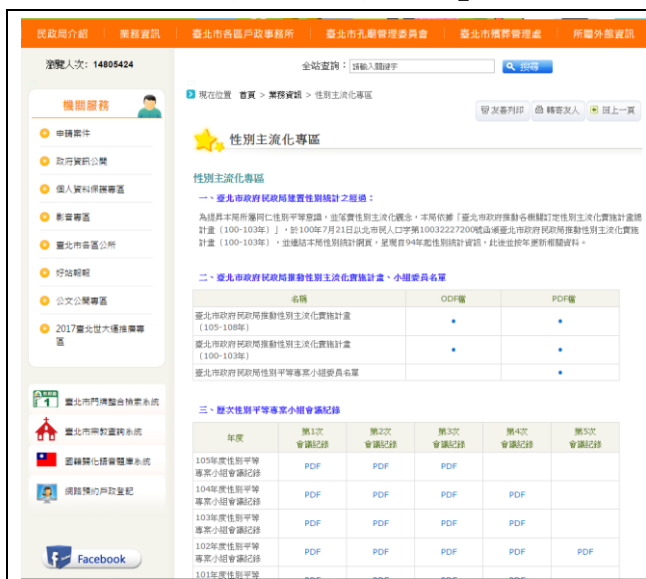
民政局介紹 | 業務資訊 | 臺北市各區戶政事務所 | 臺北市孔廟管理委員會 | 臺北市殯葬管理處 | 所屬外部資訊

瀏覽人次：14805424

全站查詢：請輸入關鍵字 搜尋

機關服務

申請案件
政府資訊公開
個人資料保護專區
影音專區
臺北市各區公所
好站報報
公文公開專區
2017臺北世大運推廣專區

臺北市門牌整合檢索系統
臺北市宗教查詢系統
國籍歸化語言題庫系統
網路預約戶政登記

Facebook

現在位置 首頁 > 業務資訊 > 性別主流化專區

友善列印 轉寄友人 回上一頁

性別主流化專區

性別主流化專區

一、臺北市政府民政局建置性別統計之經過：

為提昇本局所屬同仁性別平等意識，並落實性別主流化觀念，本局依據「臺北市政府推動各機關訂定性別主流化實施計畫（100-103年）」，於100年7月21日以北市民人口字第10032227200號函頒臺北市政府民政局推動性別主流化實施計畫（100-103年），並建結本局性別統計網頁，呈現自94年起性別統計資料，此後並按年更新相關資料。

二、臺北市政府民政局推動性別主流化實施計畫、小組委員名單

| 名稱 | ODF檔 | PDF檔 |
|---|---|---|
| 臺北市政府民政局推動性別主流化實施計畫（105-108年） | • | • |
| 臺北市政府民政局推動性別主流化實施計畫（100-103年） | • | • |
| 臺北市政府民政局性別平等專案小組委員名單 | | • |

三、歷次性別平等專案小組會議紀錄

| 年度 | 第1次會議紀錄 | 第2次會議紀錄 | 第3次會議紀錄 | 第4次會議紀錄 | 第5次會議紀錄 |
|---|---|---|---|---|---|
| 105年度性別平等專案小組會議紀錄 | PDF | PDF | PDF | | |
| 104年度性別平等專案小組會議紀錄 | PDF | PDF | PDF | PDF | |
| 103年度性別平等專案小組會議紀錄 | PDF | PDF | PDF | PDF | |
| 102年度性別平等專案小組會議紀錄 | PDF | PDF | PDF | PDF | PDF |
| 101年度性別平等 | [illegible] | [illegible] | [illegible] | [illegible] | |